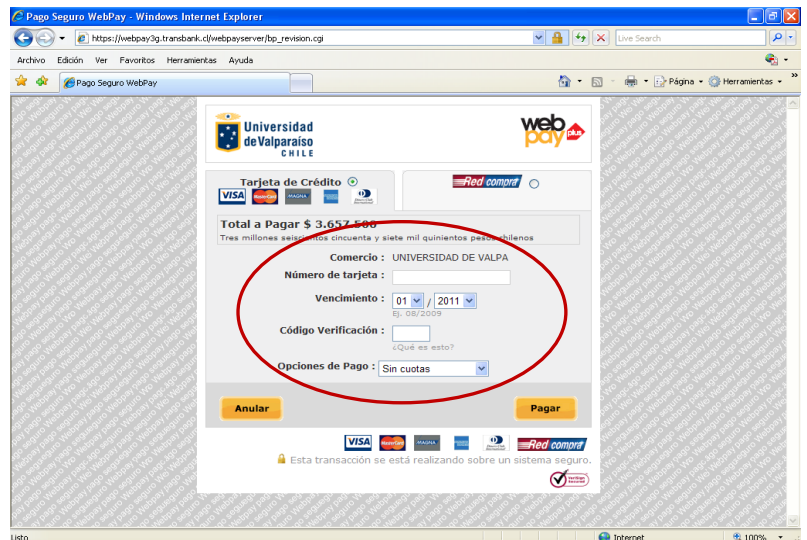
Pago Seguro WebPay - Windows Internet Explorer

https://webpay3g.transbank.cl/webpayserver/bp_revision.cgi

Live Search

Archivo Edición Ver Favoritos Herramientas Ayuda

Pago Seguro WebPay

Página Herramientas

Universidad de Valparaiso CHILE

web pay plus

Tarjeta de Crédito

VISA MasterCard MAGNA Diners Club International

Red compra

Total a Pagar $ 3.657.500

Tres millones seiscientos cincuenta y siete mil quinientos pesos chilenos

Comercio : UNIVERSIDAD DE VALPA

Número de tarjeta :

Vencimiento : 01 / 2011

Ej. 08/2009

Código Verificación :

¿Qué es esto?

Opciones de Pago : Sin cuotas

Anular

Pagar

VISA MasterCard MAGNA Diners Club International Red compra

Esta transacción se está realizando sobre un sistema seguro.

Listo

Internet

100%